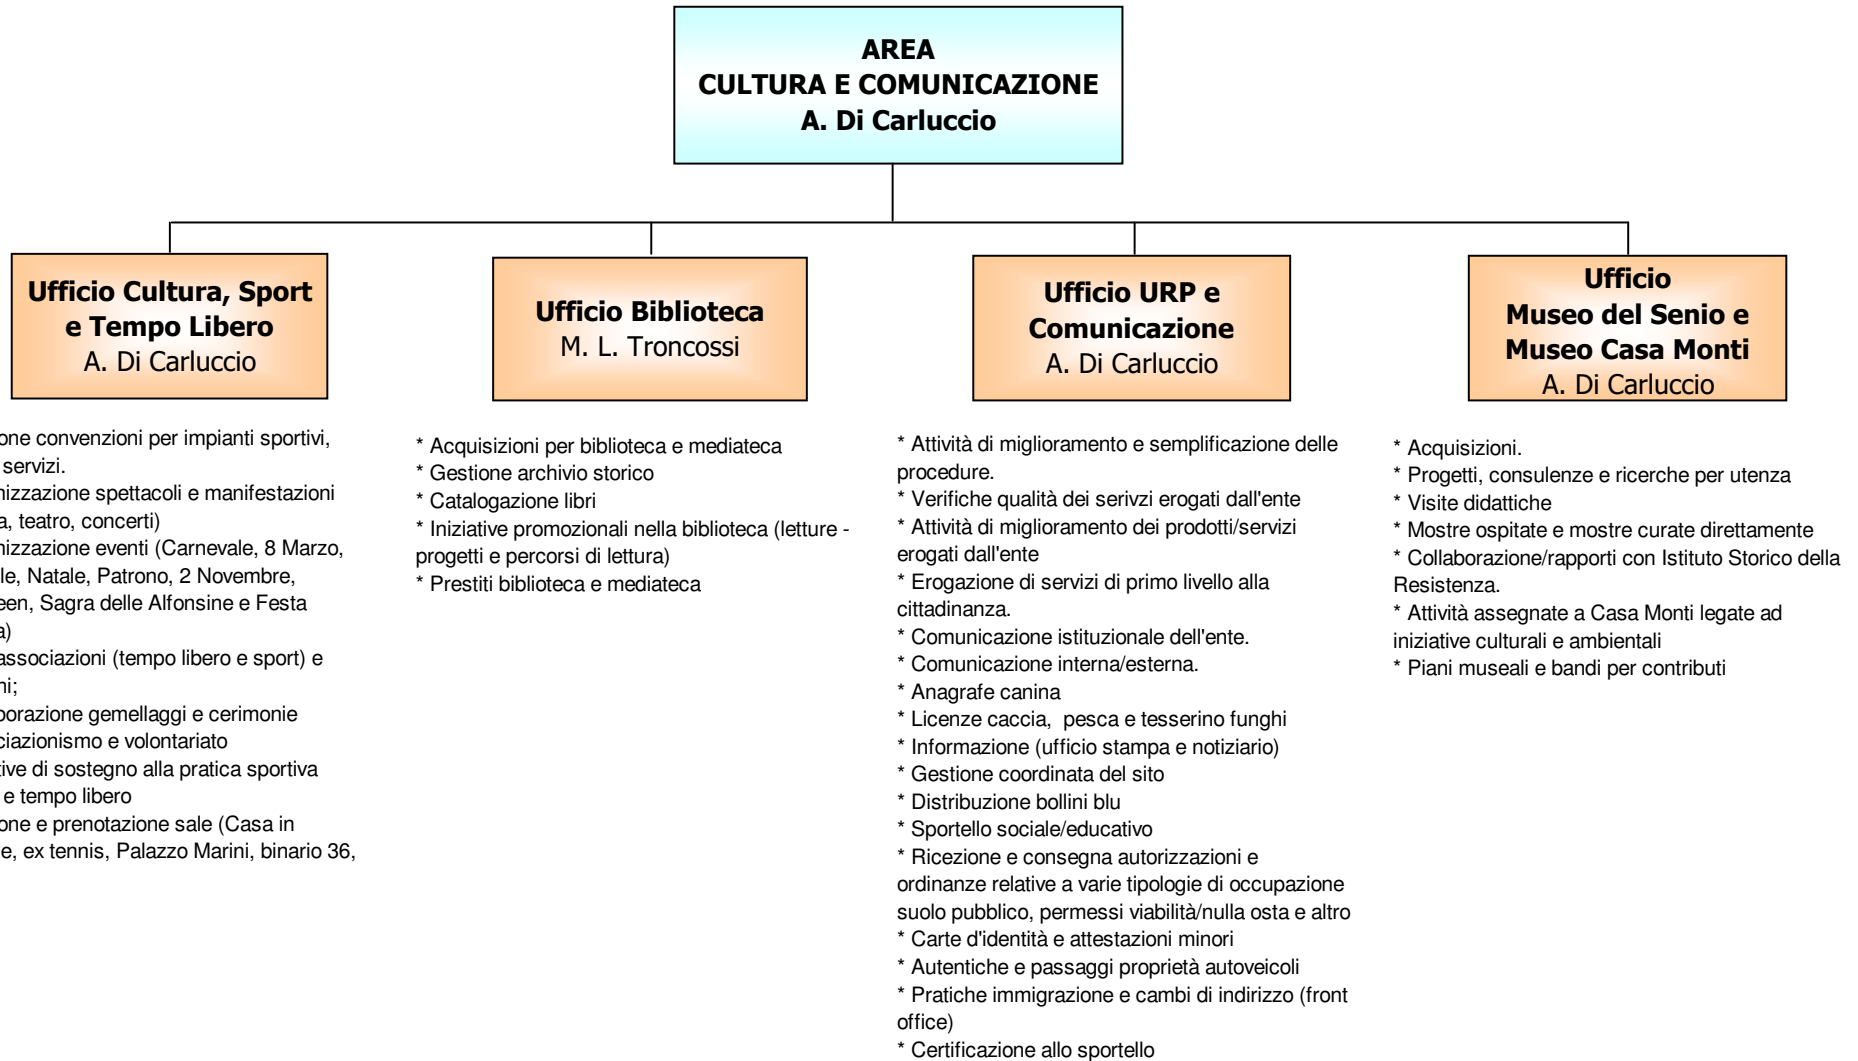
AREA
CULTURA E COMUNICAZIONE
A. Di Carluccio

Ufficio Cultura, Sport e Tempo Libero
A. Di Carluccio

one convenzioni per impianti sportivi, servizi.
nizzazione spettacoli e manifestazioni a, teatro, concerti)
nizzazione eventi (Carnevale, 8 Marzo, le, Natale, Patrono, 2 Novembre, een, Sagra delle Alfonsine e Festa a)
associazioni (tempo libero e sport) e ni;
borazione gemellaggi e cerimonie
ciazionismo e volontariato
tive di sostegno alla pratica sportiva e tempo libero
one e prenotazione sale (Casa in e, ex tennis, Palazzo Marini, binario 36,

Ufficio Biblioteca
M. L. Troncossi

* Acquisizioni per biblioteca e mediateca
* Gestione archivio storico
* Catalogazione libri
* Iniziative promozionali nella biblioteca (letture - progetti e percorsi di lettura)
* Prestiti biblioteca e mediateca

Ufficio URP e Comunicazione
A. Di Carluccio

* Attività di miglioramento e semplificazione delle procedure.
* Verifiche qualità dei serivzi erogati dall'ente
* Attività di miglioramento dei prodotti/servizi erogati dall'ente
* Erogazione di servizi di primo livello alla cittadinanza.
* Comunicazione istituzionale dell'ente.
* Comunicazione interna/esterna.
* Anagrafe canina
* Licenze caccia, pesca e tesserino funghi
* Informazione (ufficio stampa e notiziario)
* Gestione coordinata del sito
* Distribuzione bollini blu
* Sportello sociale/educativo
* Ricezione e consegna autorizzazioni e ordinanze relative a varie tipologie di occupazione suolo pubblico, permessi viabilità/nulla osta e altro
* Carte d'identità e attestazioni minori
* Autentiche e passaggi proprietà autoveicoli
* Pratiche immigrazione e cambi di indirizzo (front office)
* Certificazione allo sportello

Ufficio
Museo del Senio e Museo Casa Monti
A. Di Carluccio

* Acquisizioni.
* Progetti, consulenze e ricerche per utenza
* Visite didattiche
* Mostre ospitate e mostre curate direttamente
* Collaborazione/rapporti con Istituto Storico della Resistenza.
* Attività assegnate a Casa Monti legate ad iniziative culturali e ambientali
* Piani museali e bandi per contributi